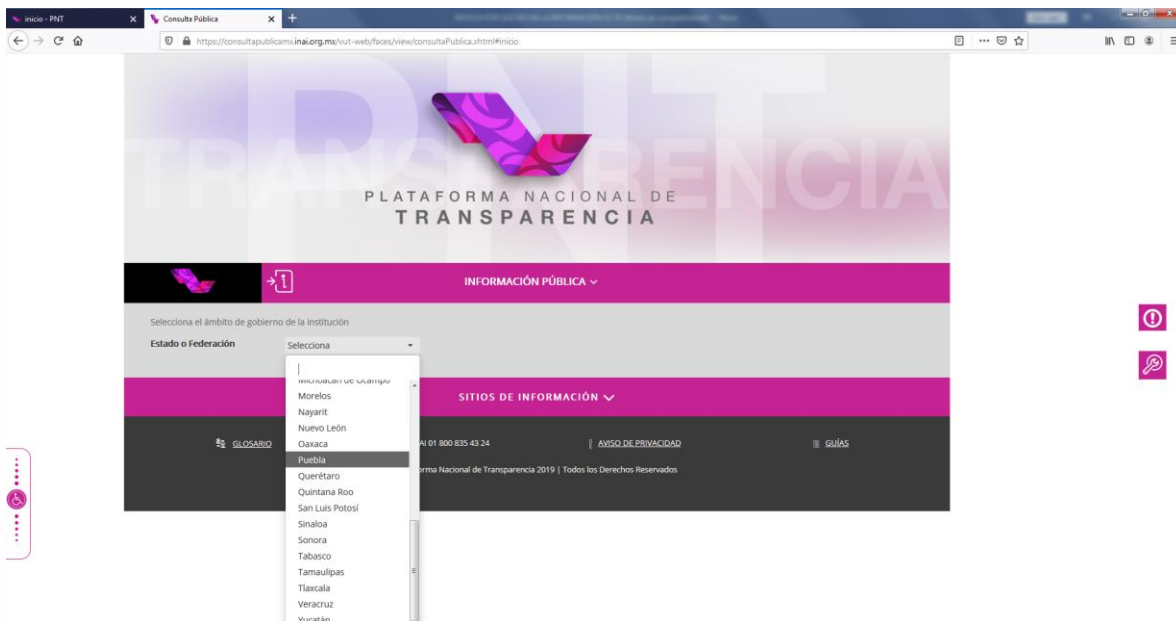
inicio - PNT
Consulta Pública
https://consultapublicamx.inai.org.mx/vut-web/faces/view/consultaPublica.xhtml#inicio

PNT
TRANSPARENCIA
PLATAFORMA NACIONAL DE
TRANSPARENCIA

INFORMACIÓN PÚBLICA

Selecciona el ámbito de gobierno de la institución
Estado o Federación
Selecciona

Michoacán de Ocampo
Morelos
Nayarit
Nuevo León
Oaxaca
Puebla
Querétaro
Quintana Roo
San Luis Potosí
Sinaloa
Sonora
Tabasco
Tamaulipas
Tlaxcala
Veracruz
Yucatán

SITIOS DE INFORMACIÓN

GLOSARIO
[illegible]AI 01 800 835 43 24
AVISO DE PRIVACIDAD
GUÍAS
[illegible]rma Nacional de Transparencia 2019 | Todos los Derechos Reservados